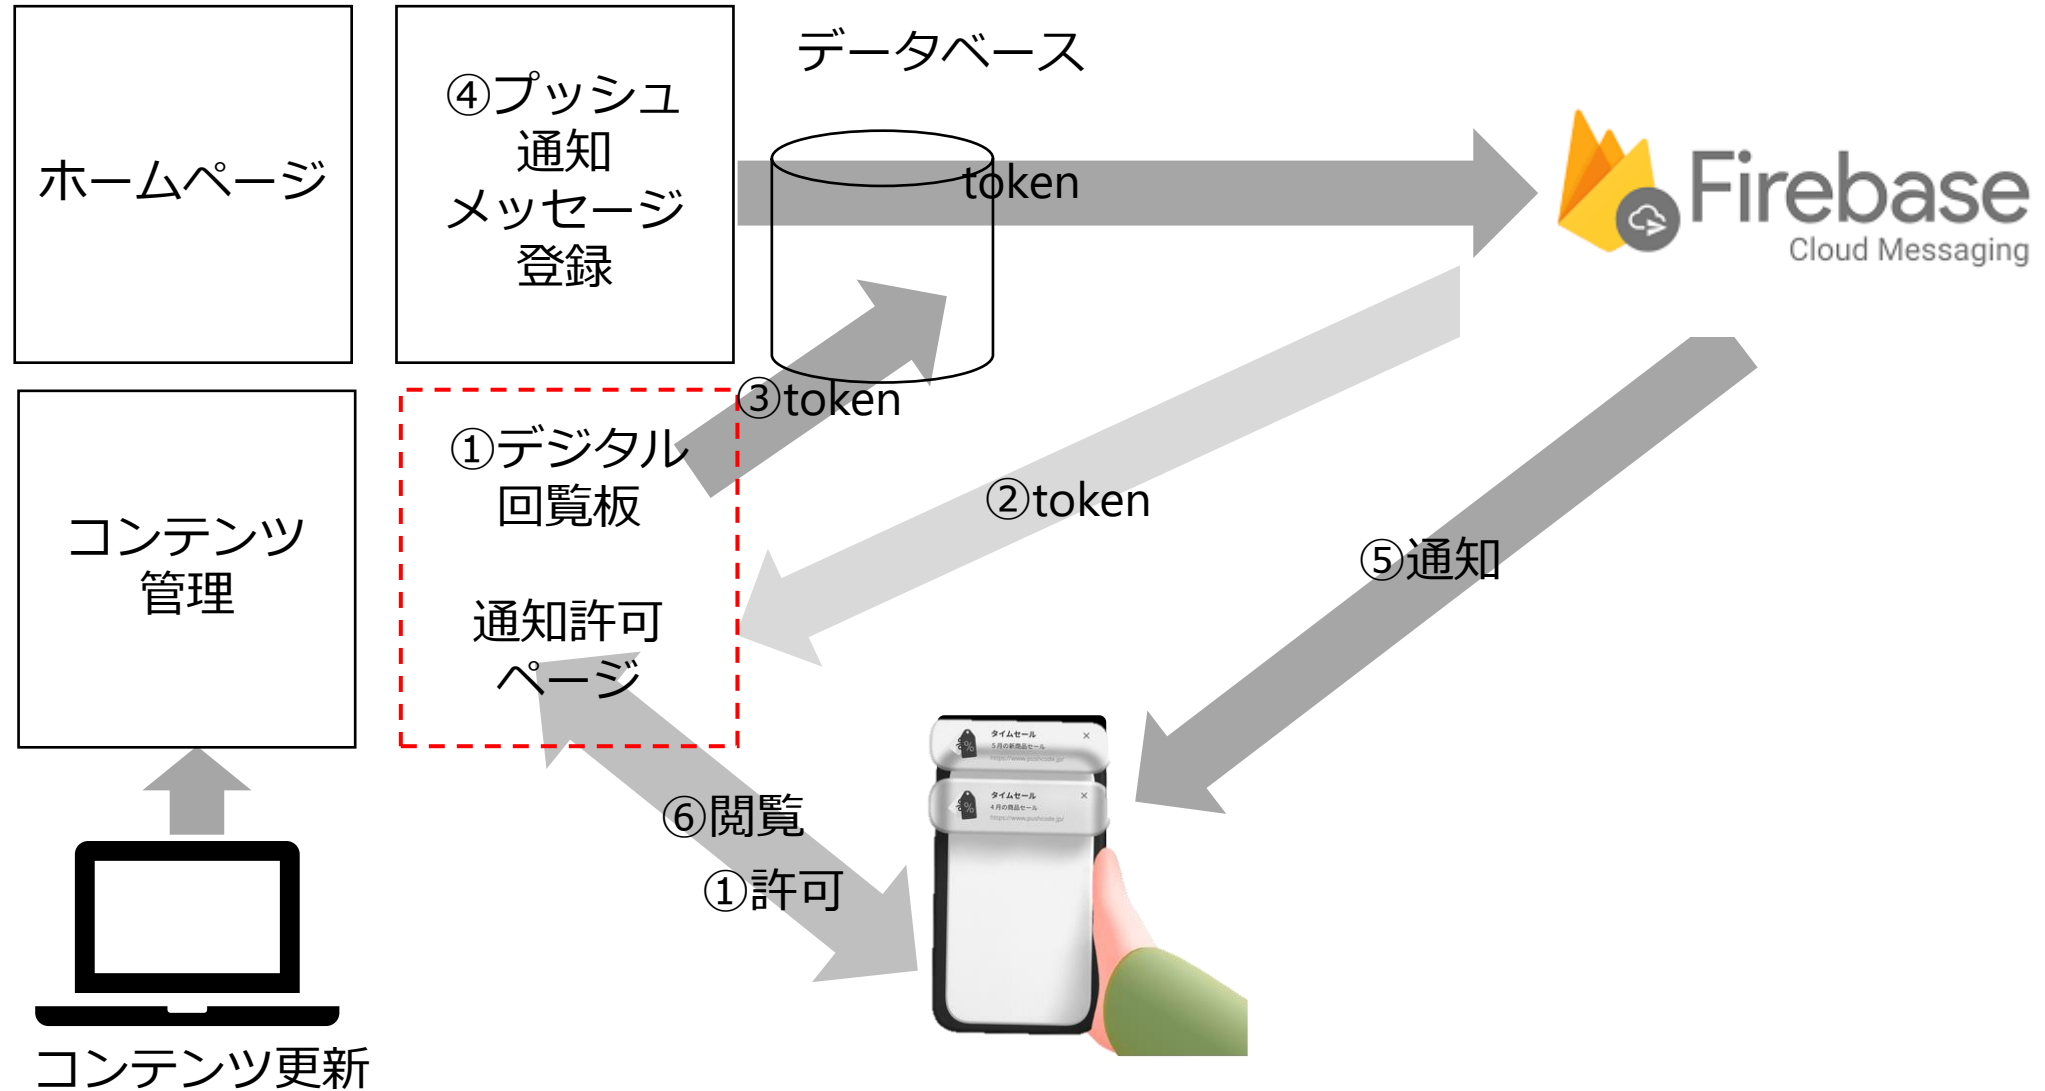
ホームページ

④プッシュ通知メッセージ登録

データベース

token

Firebase
Cloud Messaging

③token

①デジタル回覧板

通知許可ページ

②token

⑤通知

コンテンツ管理

タイムセール
5月の新商品セール
https://www.pushcode.jp/

タイムセール
4月の商品セール
https://www.pushcode.jp/

⑥閲覧

①許可

コンテンツ更新